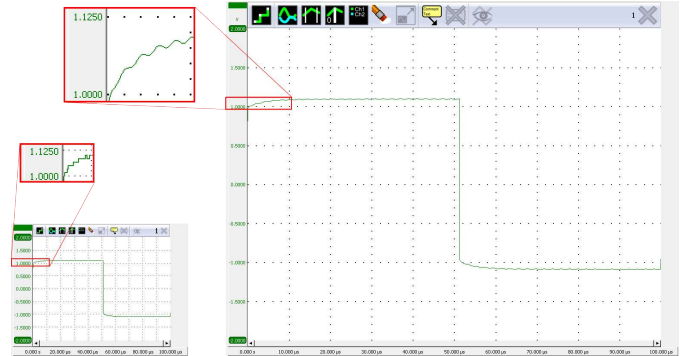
1.1250

1.0000

1.1250

1.0000

2.0000
1.5000
1.0000
0.5000
0.0000
-0.5000
-1.0000
-1.5000
-2.0000

0.000 s 20.000 µs 40.000 µs 60.000 µs 80.000 µs 100.000 µs

V
2.0000
1.5000
1.0000
0.5000
0.0000
-0.5000
-1.0000
-1.5000
-2.0000

Ch1
Ch2

1

0.000 s 10.000 µs 20.000 µs 30.000 µs 40.000 µs 50.000 µs 60.000 µs 70.000 µs 80.000 µs 90.000 µs 100.000 µs